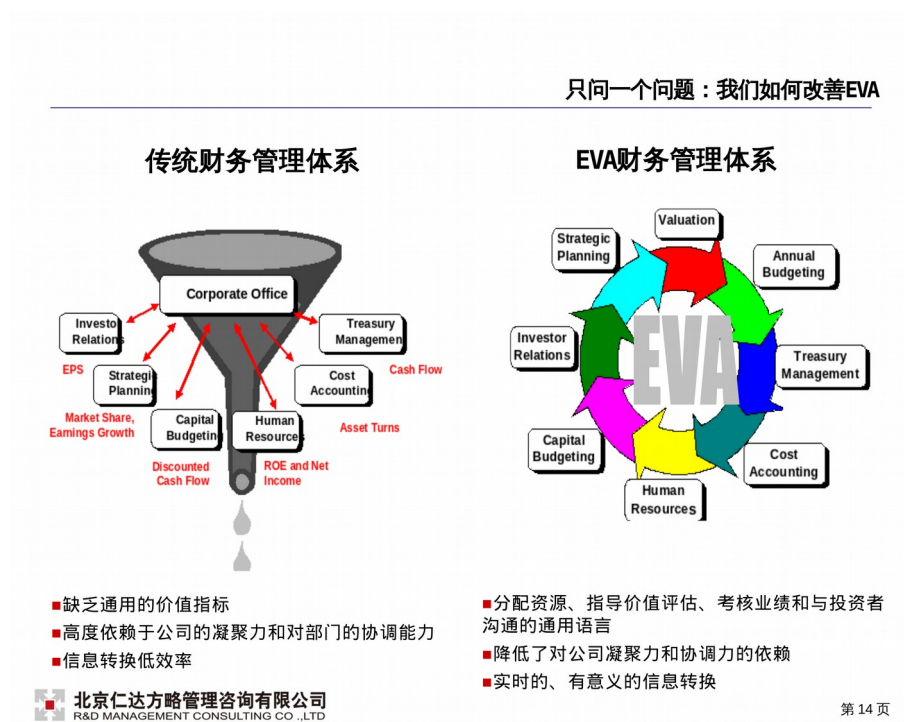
只问一个问题：我们如何改善EVA

传统财务管理体系

Corporate Office

Investo Relation

Treasury Managemen

EPS

Strategi Plannin

Cost Accountin

Cash Flow

Market Share, Earnings Growth

Capital Budgetin

Human Resource

Asset Turns

Discounted Cash Flow

ROE and Net Income

EVA财务管理体系

Valuation

Strategic Planning

Annual Budgeting

Investor Relations

EVA

Treasury Management

Capital Budgeting

Cost Accounting

Human Resources

■缺乏通用的价值指标
■高度依赖于公司的凝聚力和对部门的协调能力
■信息转换低效率

■分配资源、指导价值评估、考核业绩和与投资者沟通的通用语言
■降低了对公司凝聚力和协调力的依赖
■实时的、有意义的信息转换

北京仁达方略管理咨询有限公司
R&D MANAGEMENT CONSULTING CO.,LTD

第 14 页